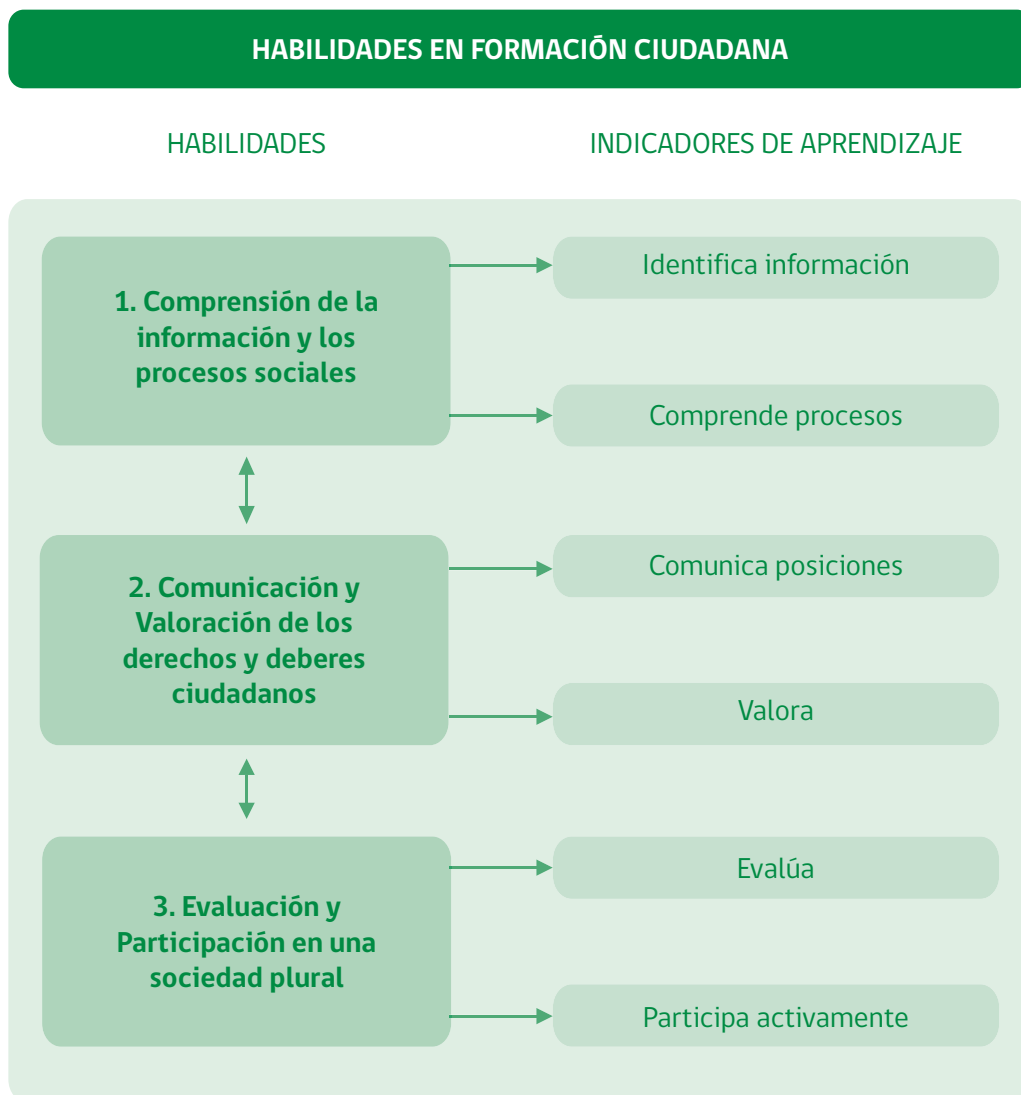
HABILIDADES EN FORMACIÓN CIUDADANA

HABILIDADES

INDICADORES DE APRENDIZAJE

1. Comprensión de la información y los procesos sociales

Identifica información

Comprende procesos

2. Comunicación y Valoración de los derechos y deberes ciudadanos

Comunica posiciones

Valora

3. Evaluación y Participación en una sociedad plural

Evalúa

Participa activamente